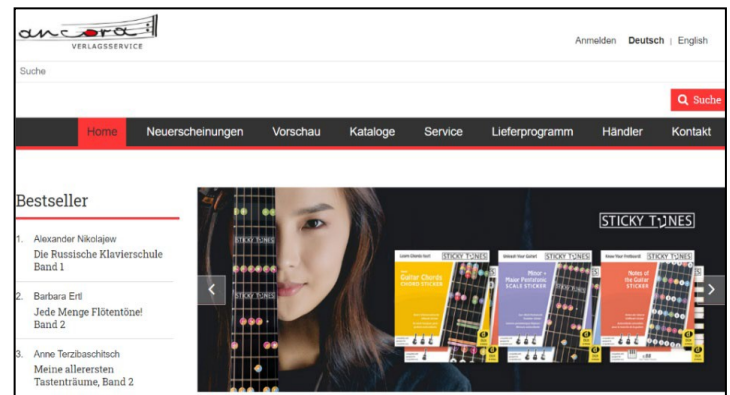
ancora
VERLAGSSERVICE

Anmelden Deutsch | English

Suche

Suche

Home Neuerscheinungen Vorschau Kataloge Service Lieferprogramm Händler Kontakt

Bestseller

1. Alexander Nikolajew
Die Russische Klavierschule Band 1

2. Barbara Ertl
Jede Menge Flötentöne! Band 2

3. Anne Terzibaschitsch
Meine allerersten Tastenträume, Band 2

STICKY TONES

STICKY TONES

STICKY TONES

Guitar Chords
CHORD STICKER

STICKY TONES
Minor + Major Pentatonic
SCALE STICKER

STICKY TONES
Notes of the Guitar
STICKER